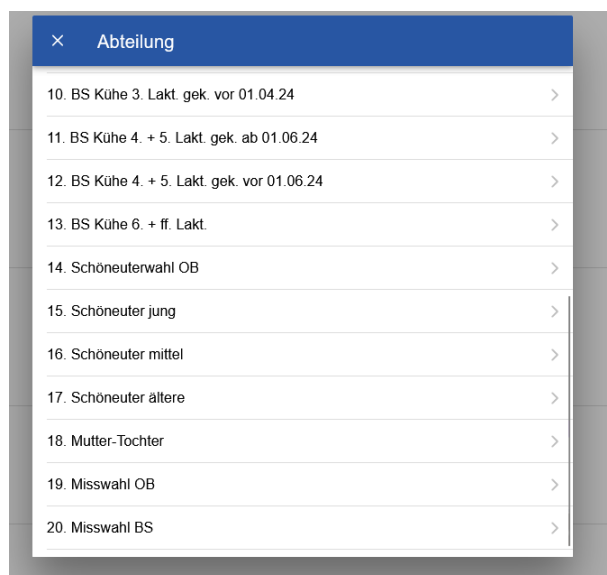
× Abteilung

10. BS Kühe 3. Lakt. gek. vor 01.04.24 >

11. BS Kühe 4. + 5. Lakt. gek. ab 01.06.24 >

12. BS Kühe 4. + 5. Lakt. gek. vor 01.06.24 >

13. BS Kühe 6. + ff. Lakt. >

14. Schöneuterwahl OB >

15. Schöneuter jung >

16. Schöneuter mittel >

17. Schöneuter ältere >

18. Mutter-Tochter >

19. Misswahl OB >

20. Misswahl BS >